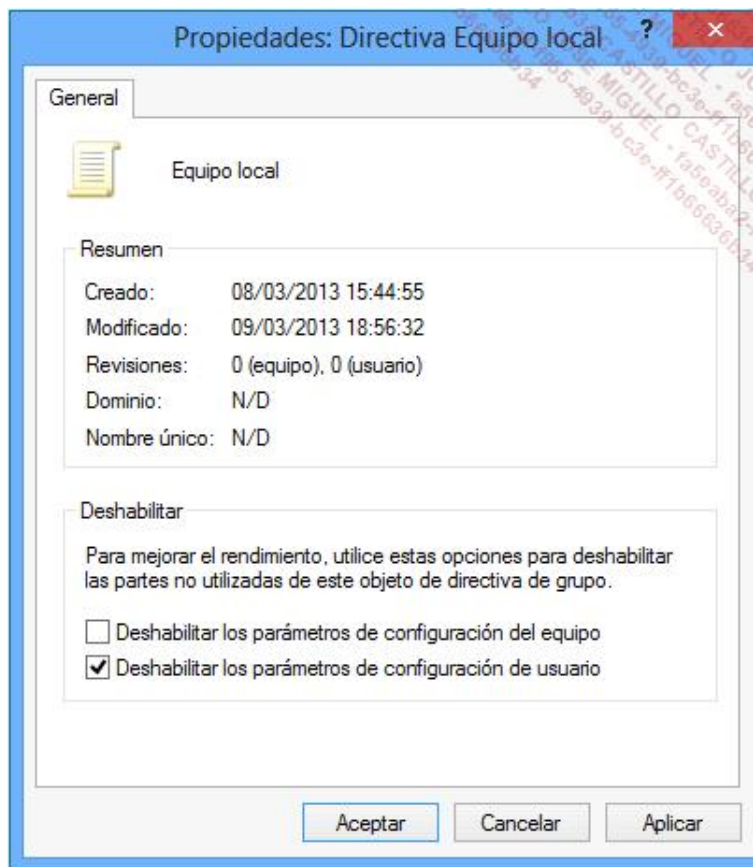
Propiedades: Directiva Equipo local

?

×

General

Equipo local

Resumen

Creado: 08/03/2013 15:44:55

Modificado: 09/03/2013 18:56:32

Revisiones: 0 (equipo), 0 (usuario)

Dominio: N/D

Nombre único: N/D

Deshabilitar

Para mejorar el rendimiento, utilice estas opciones para deshabilitar las partes no utilizadas de este objeto de directiva de grupo.

Deshabilitar los parámetros de configuración del equipo

Deshabilitar los parámetros de configuración de usuario

Aceptar

Cancelar

Aplicar

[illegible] MIGUEL CASTILLO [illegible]